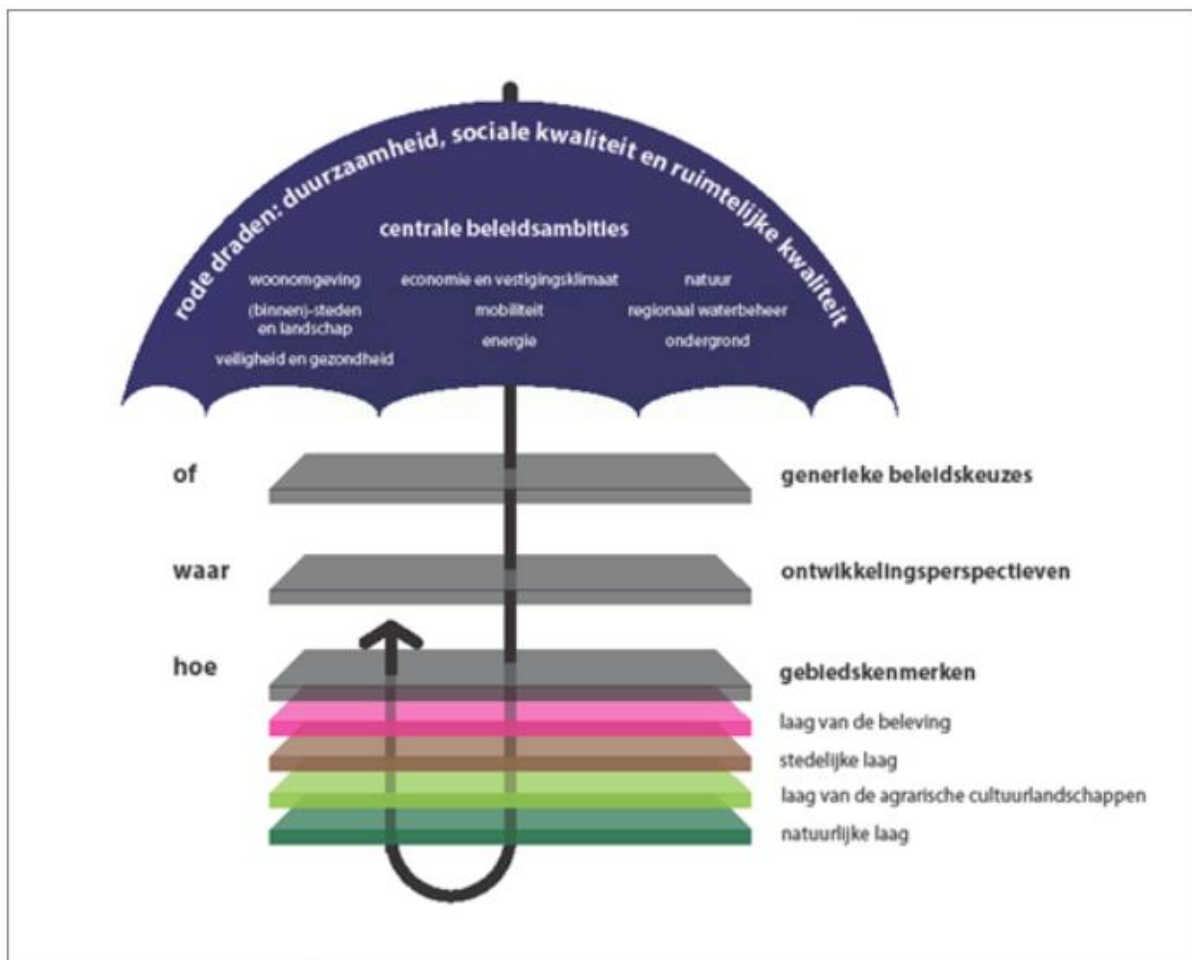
rode draden: duurzaamheid, sociale kwaliteit en ruimtelijke kwaliteit

centrale beleidsambities

woonomgeving
(binnen)-steden en landschap
veiligheid en gezondheid

economie en vestigingsklimaat
mobiliteit
energie

natuur
regionaal waterbeheer
ondergrond

of
generieke beleidskeuzes

waar
ontwikkelingsperspectieven

hoe
gebiedskenmerken

laag van de beleving
stedelijke laag
laag van de agrarische cultuurlandschappen
natuurlijke laag